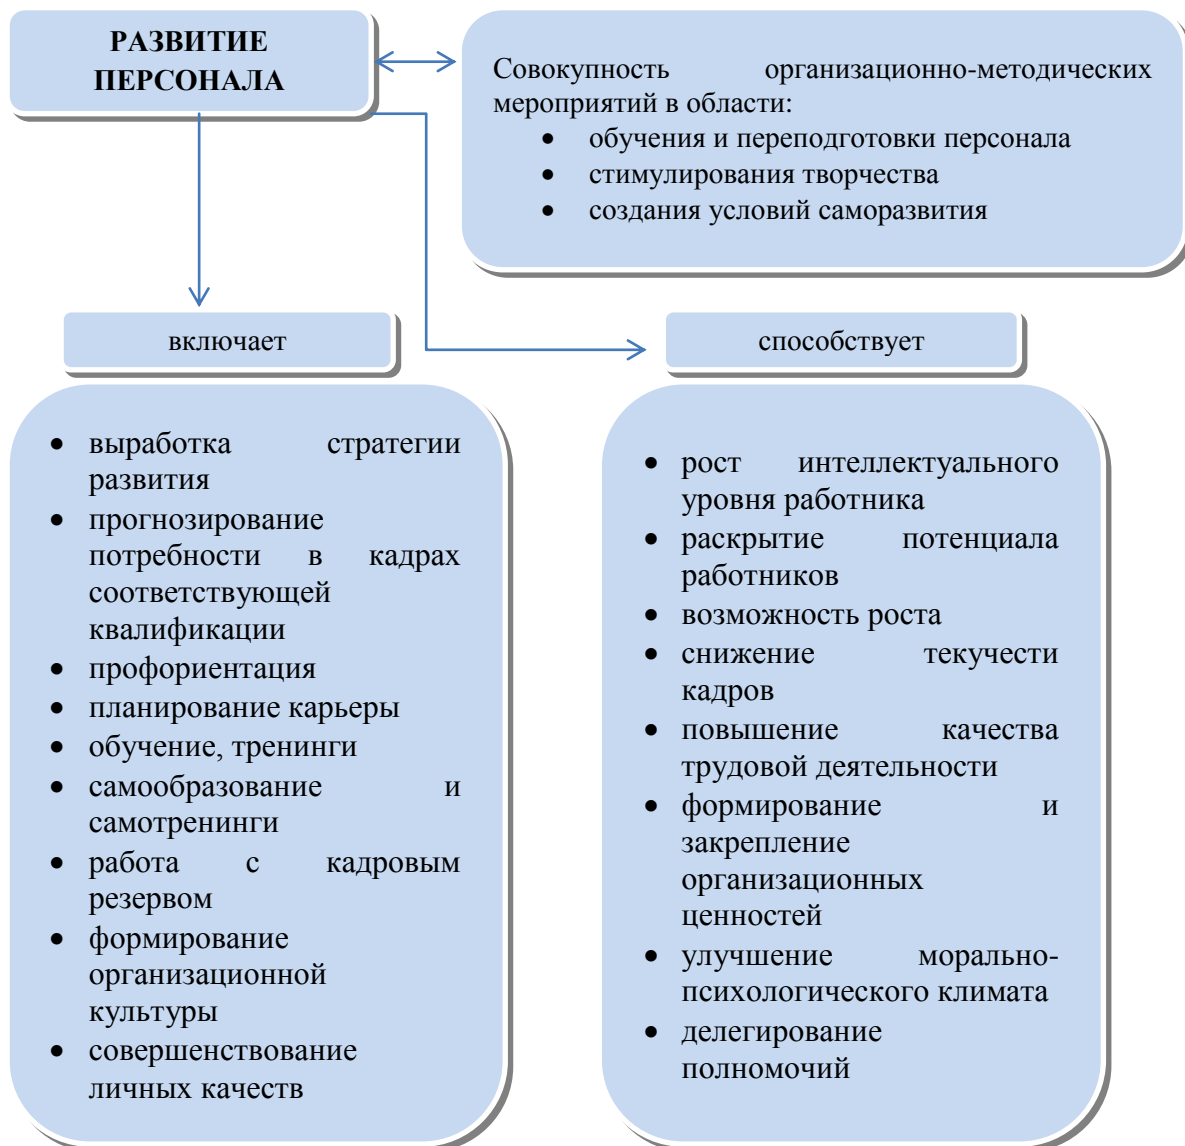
РАЗВИТИЕ ПЕРСОНАЛА

Совокупность организационно-методических мероприятий в области:
- обучения и переподготовки персонала
- стимулирования творчества
- создания условий саморазвития

включает

способствует

- выработка стратегии развития
- прогнозирование потребности в кадрах соответствующей квалификации
- профориентация
- планирование карьеры
- обучение, тренинги
- самообразование и самотренинги
- работа с кадровым резервом
- формирование организационной культуры
- совершенствование личных качеств

- рост интеллектуального уровня работника
- раскрытие потенциала работников
- возможность роста
- снижение текучести кадров
- повышение качества трудовой деятельности
- формирование и закрепление организационных ценностей
- улучшение морально-психологического климата
- делегирование полномочий